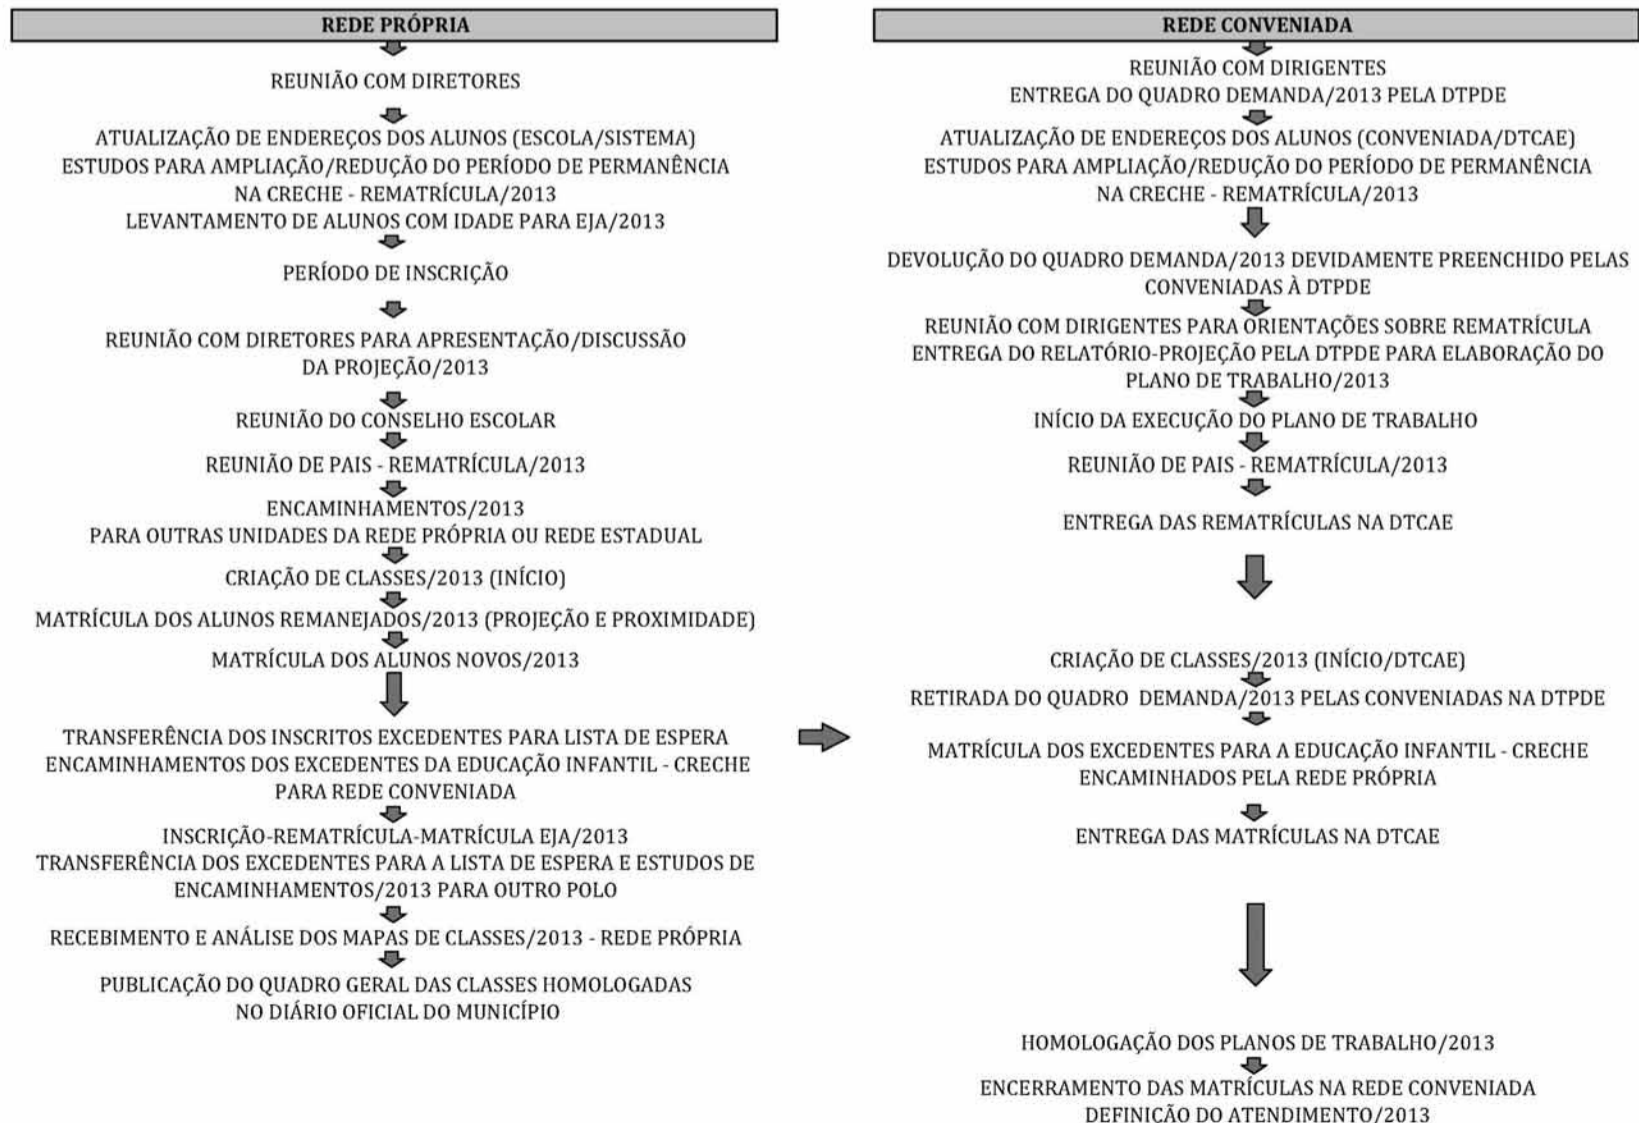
REDE PRÓPRIA

REUNIÃO COM DIRETORES

ATUALIZAÇÃO DE ENDEREÇOS DOS ALUNOS (ESCOLA/SISTEMA)
ESTUDOS PARA AMPLIAÇÃO/REDUÇÃO DO PERÍODO DE PERMANÊNCIA NA CRECHE - REMATRÍCULA/2013
LEVANTAMENTO DE ALUNOS COM IDADE PARA EJA/2013

PERÍODO DE INSCRIÇÃO

REUNIÃO COM DIRETORES PARA APRESENTAÇÃO/DISCUSSÃO DA PROJEÇÃO/2013

REUNIÃO DO CONSELHO ESCOLAR

REUNIÃO DE PAIS - REMATRÍCULA/2013

ENCAMINHAMENTOS/2013
PARA OUTRAS UNIDADES DA REDE PRÓPRIA OU REDE ESTADUAL

CRIAÇÃO DE CLASSES/2013 (INÍCIO)

MATRÍCULA DOS ALUNOS REMANEJADOS/2013 (PROJEÇÃO E PROXIMIDADE)

MATRÍCULA DOS ALUNOS NOVOS/2013

TRANSFERÊNCIA DOS INSCRITOS EXCEDENTES PARA LISTA DE ESPERA
ENCAMINHAMENTOS DOS EXCEDENTES DA EDUCAÇÃO INFANTIL - CRECHE PARA REDE CONVENIADA

INSCRIÇÃO-REMATRÍCULA-MATRÍCULA EJA/2013
TRANSFERÊNCIA DOS EXCEDENTES PARA A LISTA DE ESPERA E ESTUDOS DE ENCAMINHAMENTOS/2013 PARA OUTRO POLO

RECEBIMENTO E ANÁLISE DOS MAPAS DE CLASSES/2013 - REDE PRÓPRIA

PUBLICAÇÃO DO QUADRO GERAL DAS CLASSES HOMOLOGADAS NO DIÁRIO OFICIAL DO MUNICÍPIO

REDE CONVENIADA

REUNIÃO COM DIRIGENTES
ENTREGA DO QUADRO DEMANDA/2013 PELA DTPDE

ATUALIZAÇÃO DE ENDEREÇOS DOS ALUNOS (CONVENIADA/DTCAE)
ESTUDOS PARA AMPLIAÇÃO/REDUÇÃO DO PERÍODO DE PERMANÊNCIA NA CRECHE - REMATRÍCULA/2013

DEVOLUÇÃO DO QUADRO DEMANDA/2013 DEVIDAMENTE PREENCHIDO PELAS CONVENIADAS À DTPDE

REUNIÃO COM DIRIGENTES PARA ORIENTAÇÕES SOBRE REMATRÍCULA
ENTREGA DO RELATÓRIO-PROJEÇÃO PELA DTPDE PARA ELABORAÇÃO DO PLANO DE TRABALHO/2013

INÍCIO DA EXECUÇÃO DO PLANO DE TRABALHO

REUNIÃO DE PAIS - REMATRÍCULA/2013

ENTREGA DAS REMATRÍCULAS NA DTCAE

CRIAÇÃO DE CLASSES/2013 (INÍCIO/DTCAE)

RETIRADA DO QUADRO DEMANDA/2013 PELAS CONVENIADAS NA DTPDE

MATRÍCULA DOS EXCEDENTES PARA A EDUCAÇÃO INFANTIL - CRECHE ENCAMINHADOS PELA REDE PRÓPRIA

ENTREGA DAS MATRÍCULAS NA DTCAE

HOMOLOGAÇÃO DOS PLANOS DE TRABALHO/2013

ENCERRAMENTO DAS MATRÍCULAS NA REDE CONVENIADA
DEFINIÇÃO DO ATENDIMENTO/2013